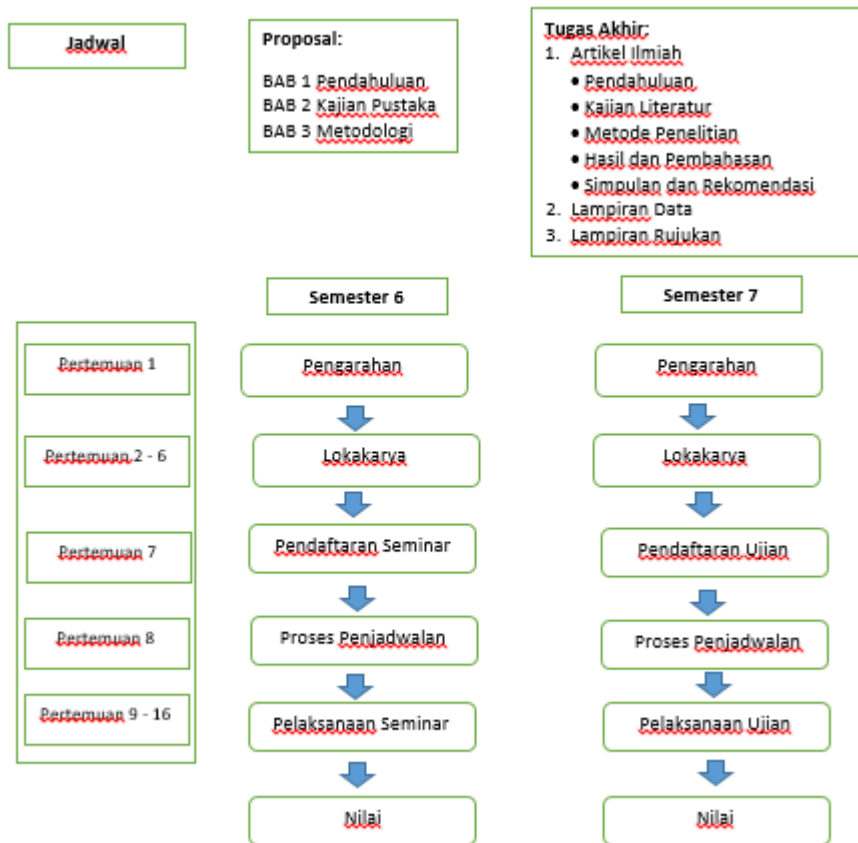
Jadwal

Proposal:

BAB 1 Pendahuluan
BAB 2 Kajian Pustaka
BAB 3 Metodologi

Tugas Akhir:
1. Artikel Ilmiah
• Pendahuluan
• Kajian Literatur
• Metode Penelitian
• Hasil dan Pembahasan
• Simpulan dan Rekomendasi
2. Lampiran Data
3. Lampiran Rujukan

Semester 6

Semester 7

Pertemuan 1

Pertemuan 2 - 6

Pertemuan 7

Pertemuan 8

Pertemuan 9 - 16

Pengarahan

Lokakarya

Pendaftaran Seminar

Proses Penjadwalan

Pelaksanaan Seminar

Nilai

Pengarahan

Lokakarya

Pendaftaran Ujian

Proses Penjadwalan

Pelaksanaan Ujian

Nilai